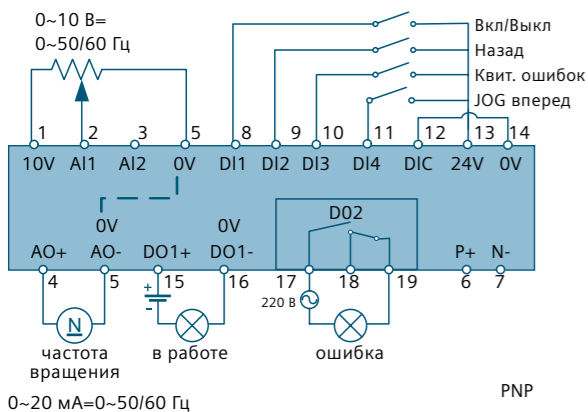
0~10 В=
0~50/60 Гц

Вкл/Выкл
Назад
Квит. ошибок
JOG вперед

1 2 3 5 8 9 10 11 12 13 14
10V AI1 AI2 0V DI1 DI2 DI3 DI4 DIC 24V 0V

0V
AO+ AO-
4 5

0V
DO1+ DO1-
15 16

D02
17 18 19
220 В

P+ N-
6 7

N
частота вращения

в работе

ошибка

0~20 мА=0~50/60 Гц

PNP